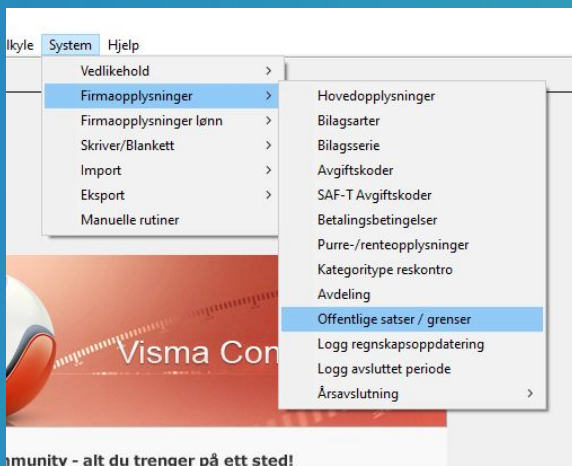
lkyle System Hjelp

Vedlikehold >
Firmaopplysninger >
Firmaopplysninger lønn >
Skriver/Blankett >
Import >
Eksport >
Manuelle rutiner

Hovedopplysninger
Bilagsarter
Bilagsserie
Avgiftskoder
SAF-T Avgiftskoder
Betalingsbetingelser
Purre-/renteopplysninger
Kategoritype reskontro
Avdeling
Offentlige satser / grenser
Logg regnskapsoppdatering
Logg avsluttet periode
Årsavslutning >

Visma Con

nmunity - alt du trenger på ett sted!